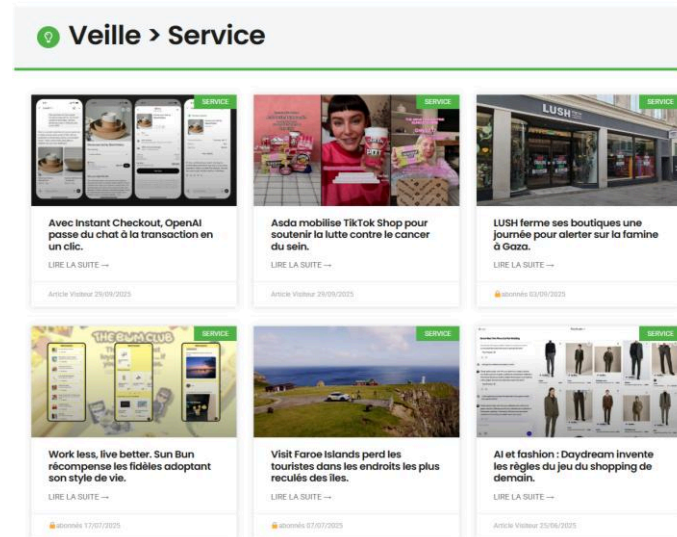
Veille > Service

SERVICE

Avec Instant Checkout, OpenAI passe du chat à la transaction en un clic.

LIRE LA SUITE →

Article Visiteur 29/09/2025

SERVICE

Asda mobilise TikTok Shop pour soutenir la lutte contre le cancer du sein.

LIRE LA SUITE →

Article Visiteur 29/09/2025

SERVICE

LUSH

LUSH ferme ses boutiques une journée pour alerter sur la famine à Gaza.

LIRE LA SUITE →

abonnés 03/09/2025

SERVICE

THE SUN BUN CLUB

Work less, live better. Sun Bun récompense les fidèles adoptant son style de vie.

LIRE LA SUITE →

abonnés 17/07/2025

SERVICE

Visit Faroe Islands perd les touristes dans les endroits les plus reculés des îles.

LIRE LA SUITE →

abonnés 07/07/2025

SERVICE

AI et fashion : Daydream invente les règles du jeu du shopping de demain.

LIRE LA SUITE →

Article Visiteur 25/06/2025